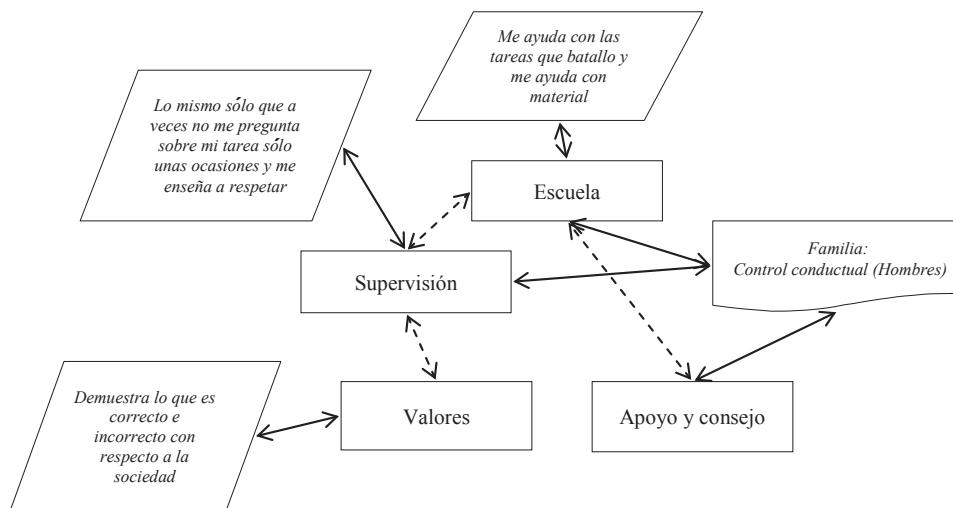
Me ayuda con las tareas que batallo y me ayuda con material

Lo mismo sólo que a veces no me pregunta sobre mi tarea sólo unas ocasiones y me enseña a respetar

Escuela

Familia:
Control conductual (Hombres)

Supervisión

Demuestra lo que es correcto e incorrecto con respecto a la sociedad

Valores

Apoyo y consejo